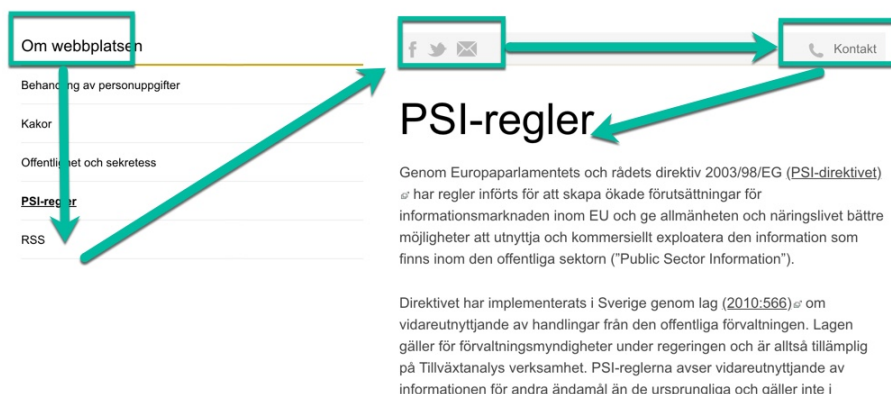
Om webbplatsen

Behandling av personuppgifter

Kakor

Offentlighet och sekretess

PSI-regler

RSS

Kontakt

PSI-regler

Genom Europaparlamentets och rådets direktiv 2003/98/EG (PSI-direktivet) har regler införts för att skapa ökade förutsättningar för informationsmarknaden inom EU och ge allmänheten och näringslivet bättre möjligheter att utnyttja och kommersiellt exploatera den information som finns inom den offentliga sektorn ("Public Sector Information").

Direktivet har implementerats i Sverige genom lag (2010:566) om vidareutnyttjande av handlingar från den offentliga förvaltningen. Lagen gäller för förvaltningsmyndigheter under regeringen och är alltså tillämplig på Tillväxtanalys verksamhet. PSI-reglerna avser vidareutnyttjande av informationen för andra ändamål än de ursprungliga och gäller inte i